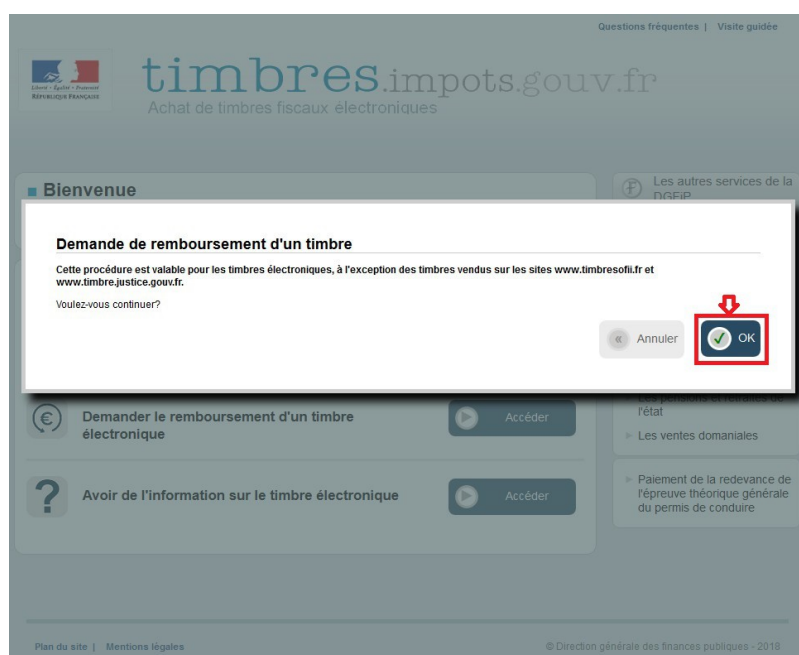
Questions fréquentes | Visite guidée

Liberté • Égalité • Fraternité
RÉPUBLIQUE FRANÇAISE

timbres.impots.gouv.fr
Achat de timbres fiscaux électroniques

Bienvenue

Les autres services de la DGFiP

Demande de remboursement d'un timbre

Cette procédure est valable pour les timbres électroniques, à l'exception des timbres vendus sur les sites www.timbresofii.fr et www.timbre.justice.gouv.fr.

Voulez-vous continuer?

Annuler

OK

Les pensions et retraites de l'état

Demander le remboursement d'un timbre électronique

Accéder

Les ventes domaniales

Avoir de l'information sur le timbre électronique

Accéder

Paiement de la redevance de l'épreuve théorique générale du permis de conduire

Plan du site | Mentions légales

© Direction générale des finances publiques - 2018